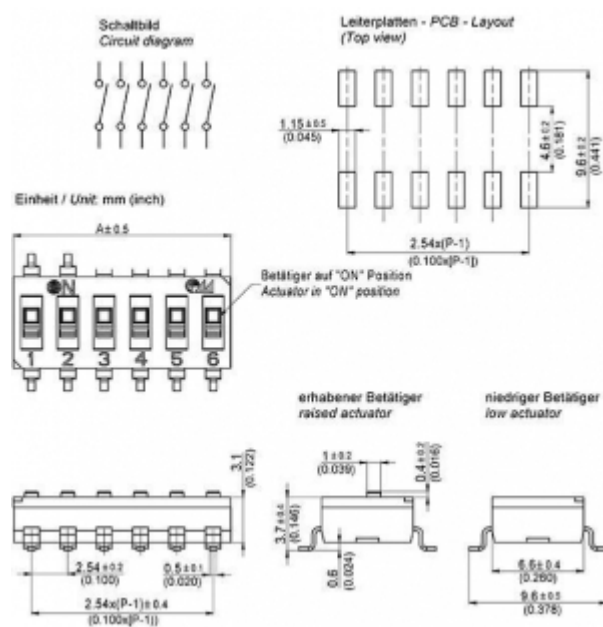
Schaltbild
Circuit diagram

Leiterplatten - PCB - Layout
(Top view)

1.15±0.5
(0.045)

4.6±0.2
(0.181)

9.6±0.2
(0.441)

2.54x(P-1)
(0.100x(P-1))

Einheit / Unit: mm (inch)

A±0.5

ON

Betätiger auf "ON" Position
Actuator in "ON" position

1 2 3 4 5 6

3.1
(0.122)

2.54±0.2
(0.100)

0.5±0.1
(0.020)

2.54x(P-1)±0.4
(0.100x(P-1))

erhabener Betätiger
raised actuator

1±0.2
(0.039)

0.4±0.2
(0.016)

3.7±0.4
(0.146)

0.6
(0.024)

niedriger Betätiger
low actuator

6.6±0.4
(0.260)

9.6±0.5
(0.378)